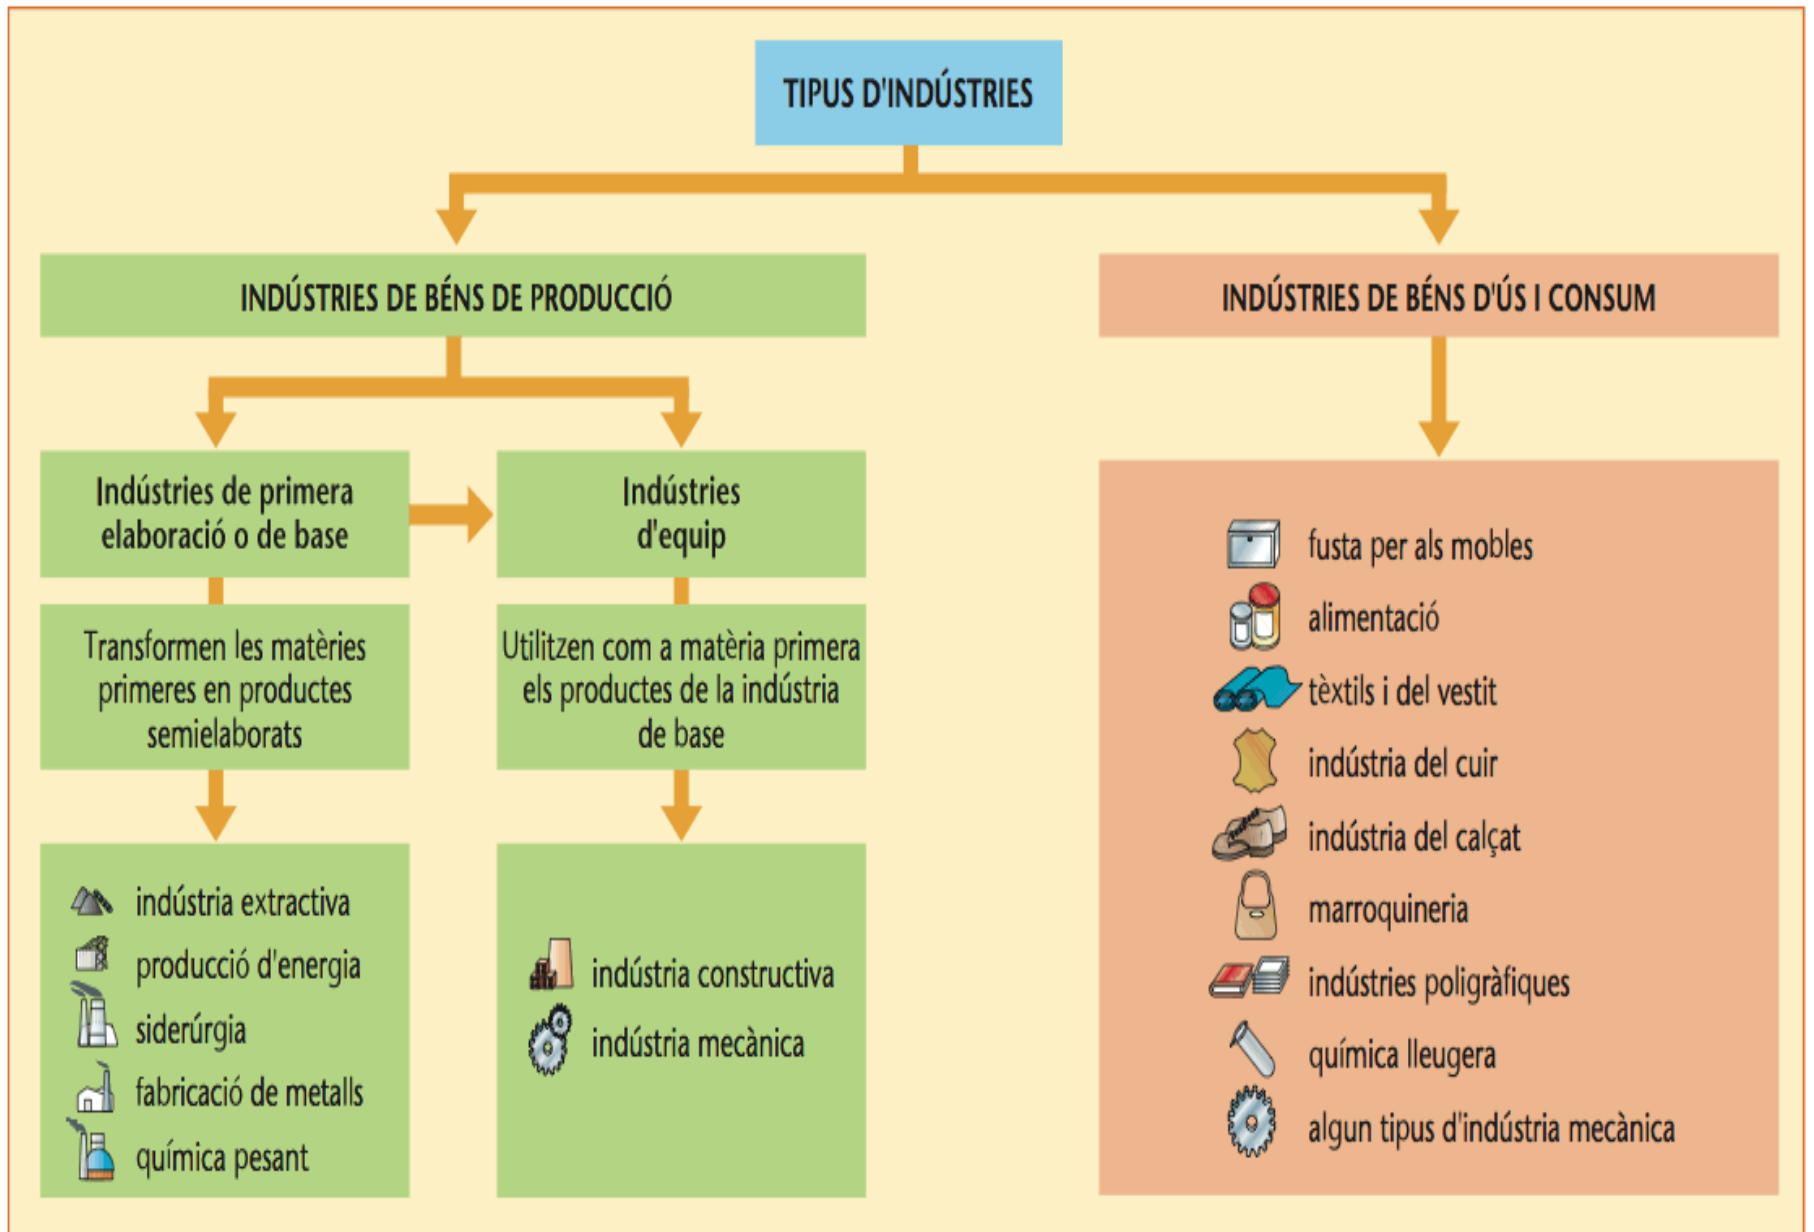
TIPUS D'INDÚSTRIES

INDÚSTRIES DE BÉNS DE PRODUCCIÓ

INDÚSTRIES DE BÉNS D'ÚS I CONSUM

Indústries de primera elaboració o de base

Indústries d'equip

Transformen les matèries primeres en productes semielaborats

Utilitzen com a matèria primera els productes de la indústria de base

indústria extractiva
producció d'energia
siderúrgia
fabricació de metalls
química pesant

indústria constructiva
indústria mecànica

fusta per als mobles
alimentació
tèxtils i del vestit
indústria del cuir
indústria del calçat
marroquineria
indústries poligràfiques
química lleugera
algun tipus d'indústria mecànica